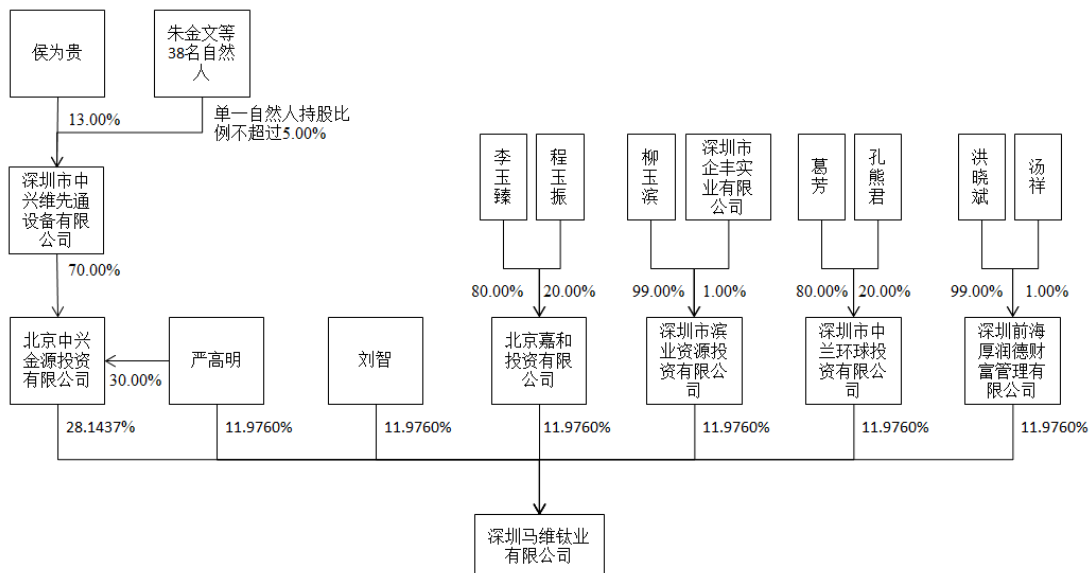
侯为贵

朱金文等38名自然人

13.00%

单一自然人持股比例不超过5.00%

深圳市中兴维先通设备有限公司

70.00%

北京中兴金源投资有限公司

30.00%

严高明

刘智

李玉臻

程玉振

80.00%

20.00%

北京嘉和投资有限公司

柳玉滨

深圳市企丰实业有限公司

99.00%

1.00%

深圳市滨业资源投资有限公司

葛芳

孔能君

80.00%

20.00%

深圳市中兰环球投资有限公司

洪晓斌

汤祥

99.00%

1.00%

深圳前海厚润德财富管理有限公司

28.1437%

11.9760%

11.9760%

11.9760%

11.9760%

11.9760%

11.9760%

深圳马维钛业有限公司